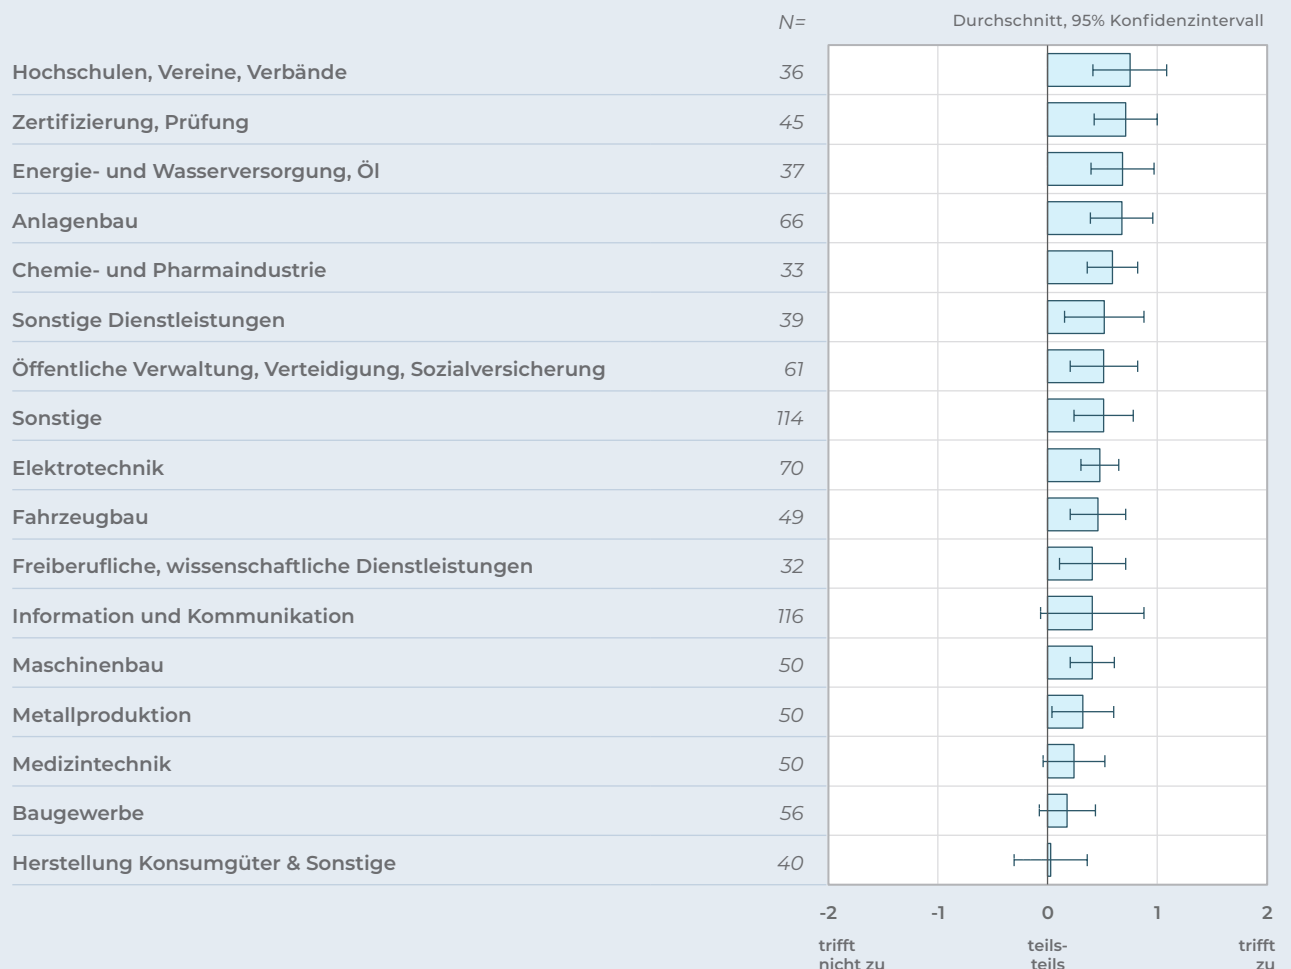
N=

Durchschnitt, 95% Konfidenzintervall

| | N= |
|---|---|
| Hochschulen, Vereine, Verbände | 36 |
| Zertifizierung, Prüfung | 45 |
| Energie- und Wasserversorgung, Öl | 37 |
| Anlagenbau | 66 |
| Chemie- und Pharmaindustrie | 33 |
| Sonstige Dienstleistungen | 39 |
| Öffentliche Verwaltung, Verteidigung, Sozialversicherung | 61 |
| Sonstige | 114 |
| Elektrotechnik | 70 |
| Fahrzeugbau | 49 |
| Freiberufliche, wissenschaftliche Dienstleistungen | 32 |
| Information und Kommunikation | 116 |
| Maschinenbau | 50 |
| Metallproduktion | 50 |
| Medizintechnik | 50 |
| Baugewerbe | 56 |
| Herstellung Konsumgüter & Sonstige | 40 |

-2 -1 0 1 2

trifft nicht zu

teils-teils

trifft zu